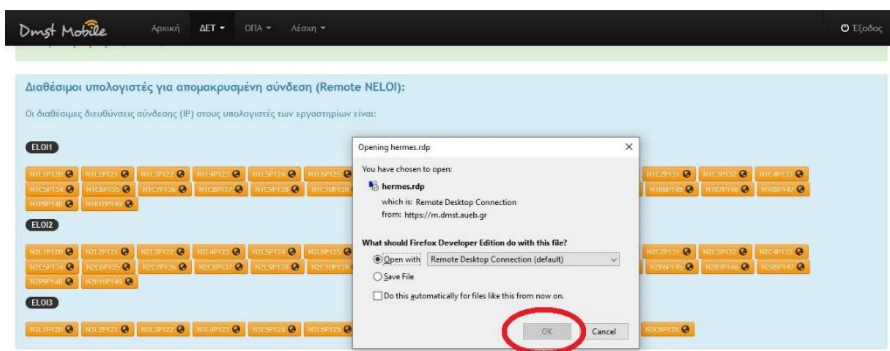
Dmst Mobile Αρχική ΔΕΤ ▾ ΟΠΑ ▾ Λέσχη ▾ Έξοδος

Διαθέσιμοι υπολογιστές για απομακρυσμένη σύνδεση (Remote NELOI):

Οι διαθέσιμες διευθύνσεις σύνδεσης (IP) στους υπολογιστές των εργαστηρίων είναι:

ELOI1

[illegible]

ELOI2

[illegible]

ELOI3

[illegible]

Opening hermes.rdp

You have chosen to open:

hermes.rdp

which is: Remote Desktop Connection

from: https://m.dmst.aueb.gr

What should Firefox Developer Edition do with this file?

Open with Remote Desktop Connection (default)

Save File

Do this automatically for files like this from now on.

OK Cancel